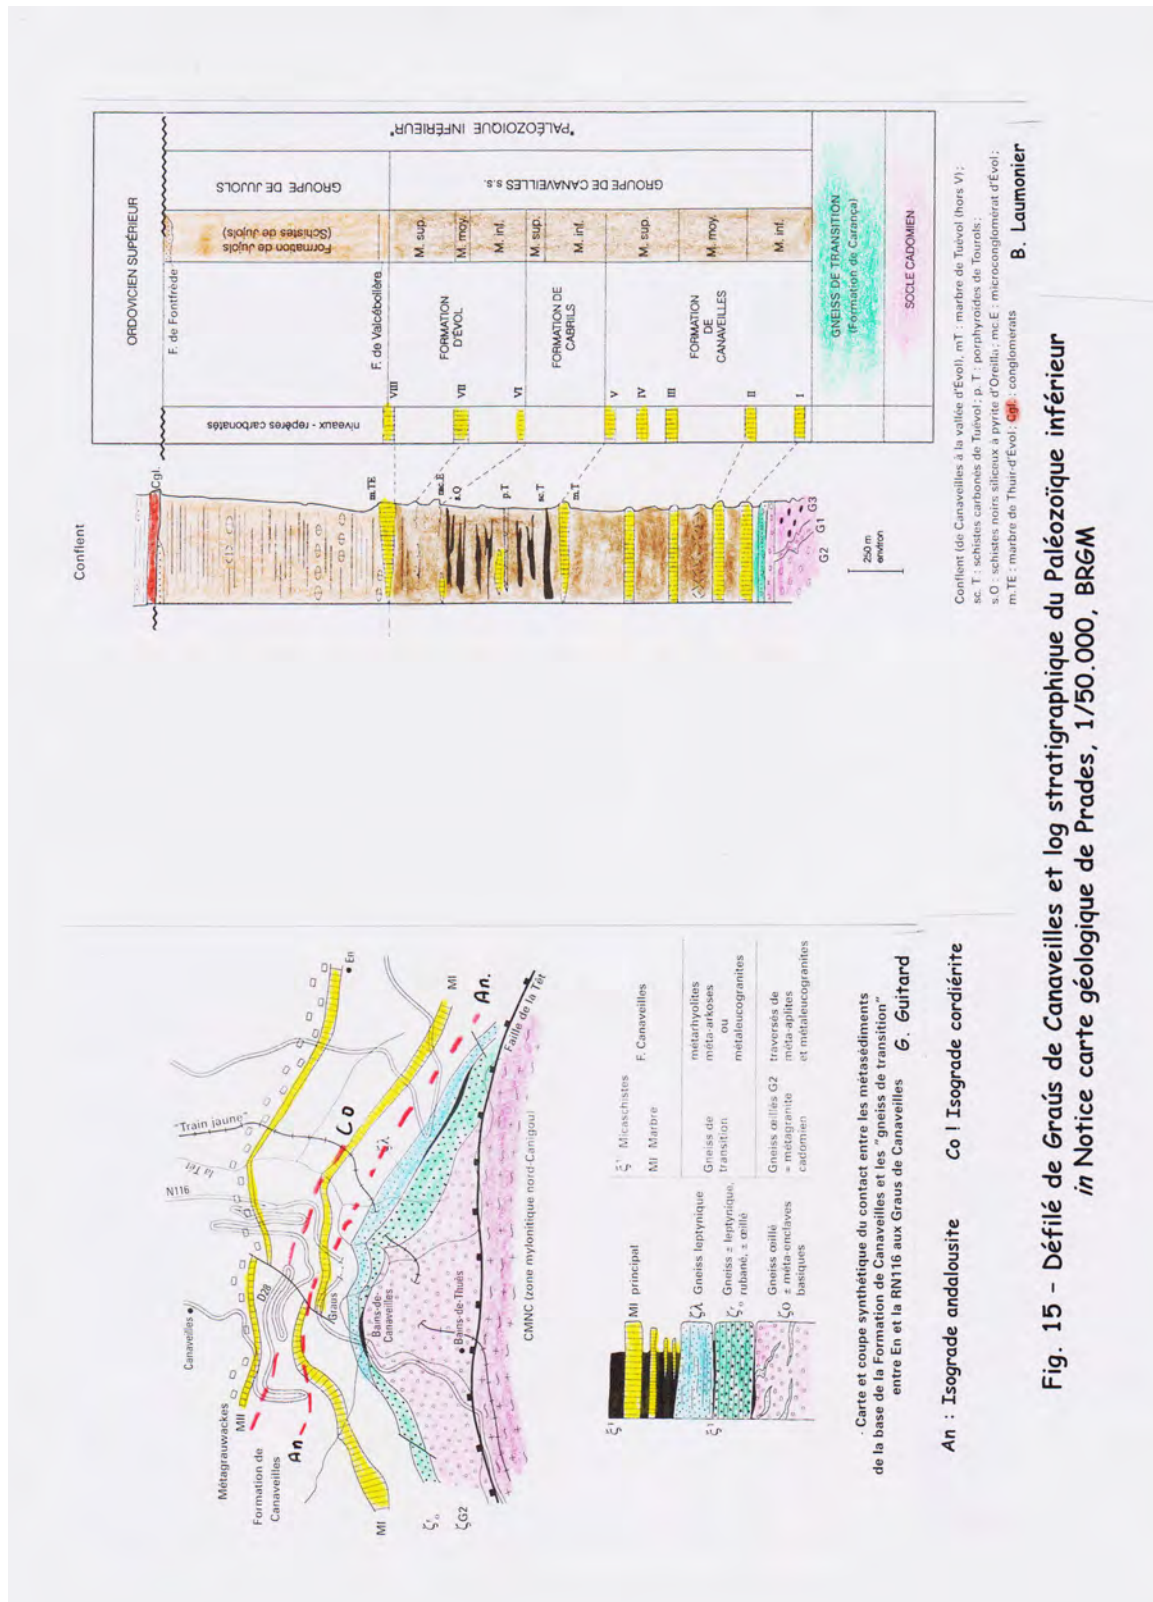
Fig. 15 – Défilé de Graüs de Canaveilles et log stratigraphique du Paléozoïque inférieur
in Notice carte géologique de Prades, 1/50.000, BRGM

An : Isograde andalousite      Co : Isograde cordiérite

Canaveilles
Métagrauwackes
Formation de Canaveilles
MII
MI
An
Co
An.
N116
la Têt
"Train jaune"
En
Graüs
Bains-de-Canaveilles
Bains-de-Thuès
CMNC (zone mylonitique nord-Canigou)
Faille de la Têt
$\zeta_0$
$\zeta G2$
D2a

| | | | |
|---|---|---|---|
| $\zeta^1$ | MI principal | $\zeta^1$ Micaschistes / MI Marbre | F. Canaveilles |
| $\zeta\lambda$ | Gneiss leptynique | Gneiss de transition | métarhyolites méta-arkoses ou métaleucogranites |
| $\zeta_0$ | Gneiss ± leptynique, rubané, ± œillé | | |
| $\zeta O$ | Gneiss œillé ± méta-enclaves basiques | Gneiss œillés G2 = métagranite cadomien | traversés de méta-aplites et métaleucogranites |

Carte et coupe synthétique du contact entre les métasédiments de la base de la Formation de Canaveilles et les "gneiss de transition" entre En et la RN116 aux Graus de Canaveilles      G. Guitard

Conflent

Cgl.
m.TE
mc.E
s.O
p.T
sc.T
m.T
G2
G1
G3
250 m environ

niveaux - repères carbonatés
VIII
VII
VI
V
IV
III
II
I

ORDOVICIEN SUPÉRIEUR
F. de Fontfrède
F. de Valcèbollère
FORMATION D'ÉVOL
FORMATION DE CABRILS
FORMATION DE CANAVEILLES
Formation de Jujols (Schistes de Jujols)
M. sup.
M. moy.
M. inf.
M. sup.
M. inf.
M. sup.
M. moy.
M. inf.
GROUPE DE JUJOLS
GROUPE DE CANAVEILLES s.s.
"PALÉOZOÏQUE INFÉRIEUR"
GNEISS DE TRANSITION (Formation de Carança)
SOCLE CADOMIEN

Conflent (de Canaveilles à la vallée d'Évol), mT : marbre de Tuévol (hors V) ; sc. T : schistes carbonés de Tuévol ; p. T : porphyroïdes de Tourols ; s. O : schistes noirs siliceux à pyrite d'Oreilla ; mc. E : microconglomérat d'Évol ; m.TE : marbre de Thuir-d'Évol ; Cgl : conglomérats

B. Laumonier